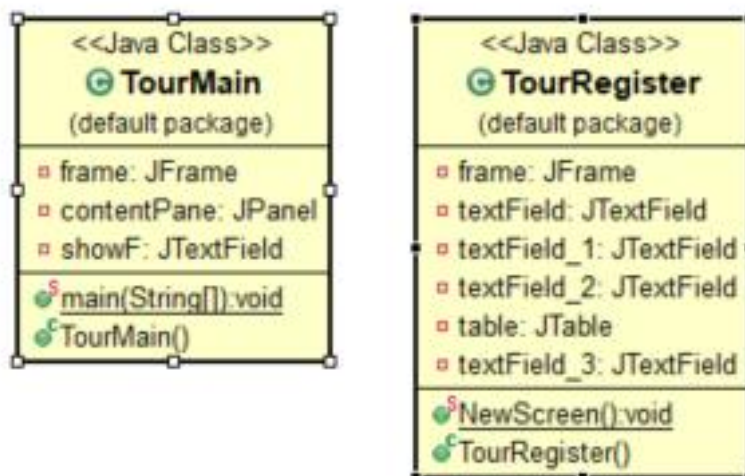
<<Java Class>>
TourMain
(default package)

frame: JFrame
contentPane: JPanel
showF: JTextField

main(String[]):void
TourMain()

<<Java Class>>
TourRegister
(default package)

frame: JFrame
textField: JTextField
textField_1: JTextField
textField_2: JTextField
table: JTable
textField_3: JTextField

NewScreen():void
TourRegister()